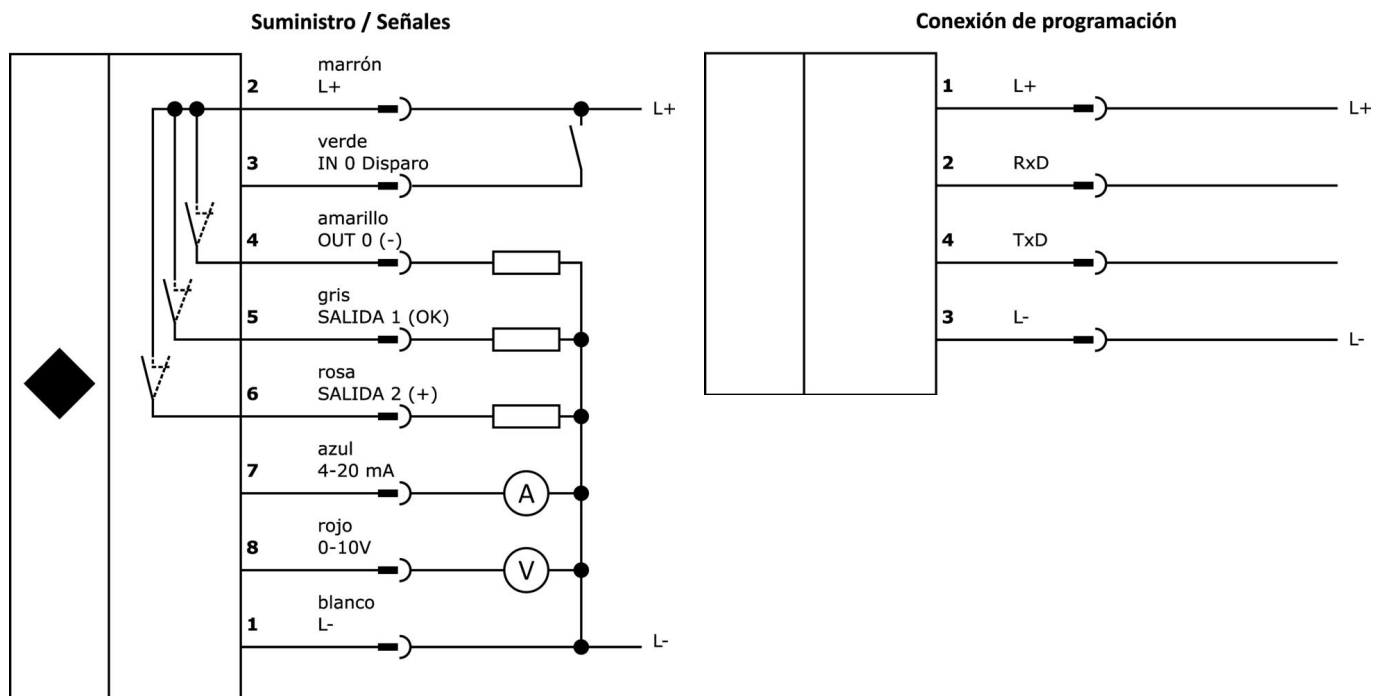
Suministro / Señales

2 marrón L+

L+

3 verde IN 0 Disparo

4 amarillo OUT 0 (-)

5 gris SALIDA 1 (OK)

6 rosa SALIDA 2 (+)

7 azul 4-20 mA

A

8 rojo 0-10V

V

1 blanco L-

L-

Conexión de programación

1 L+

L+

2 RxD

4 TxD

3 L-

L-